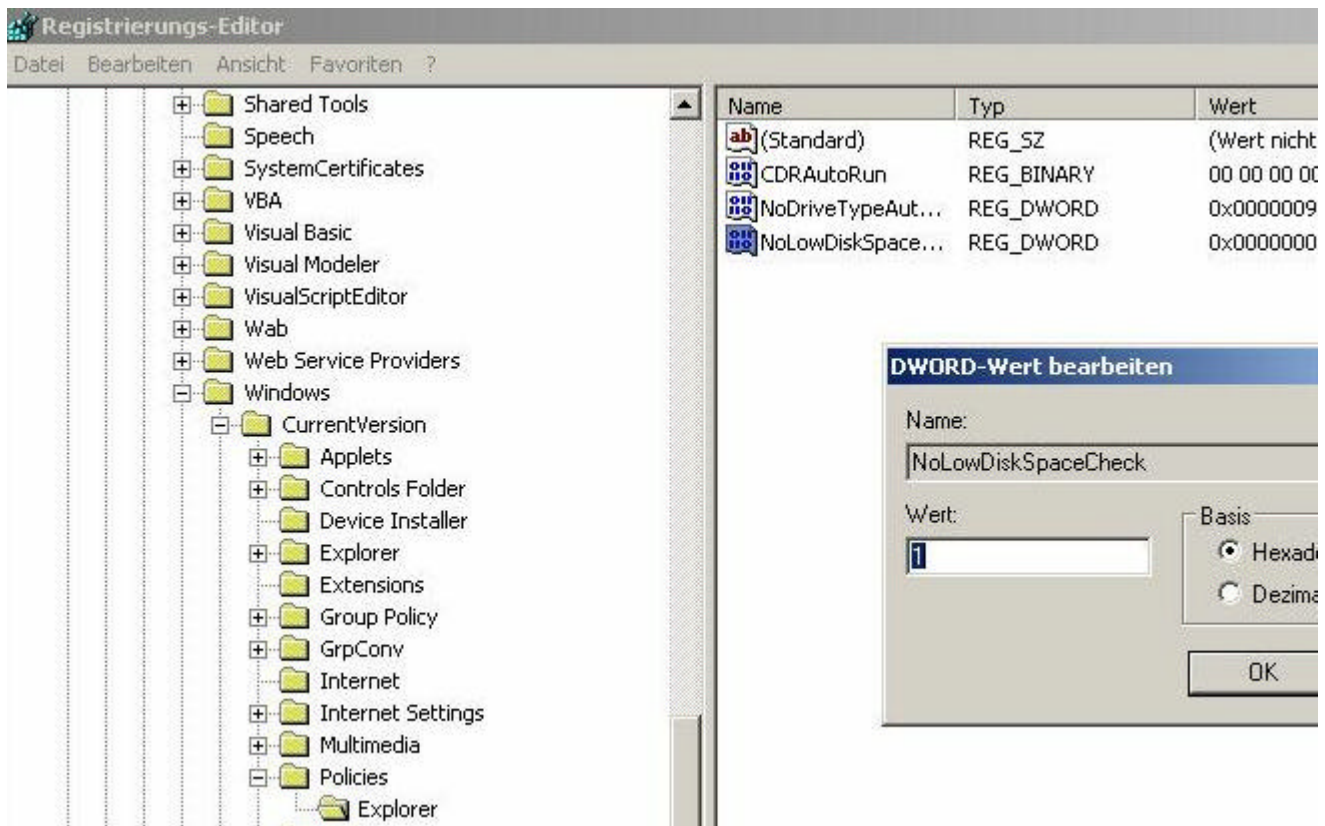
Registrierungs-Editor

Datei Bearbeiten Ansicht Favoriten ?

Shared Tools
Speech
SystemCertificates
VBA
Visual Basic
Visual Modeler
VisualScriptEditor
Wab
Web Service Providers
Windows
CurrentVersion
Applets
Controls Folder
Device Installer
Explorer
Extensions
Group Policy
GrpConv
Internet
Internet Settings
Multimedia
Policies
Explorer

| Name | Typ | Wert |
|---|---|---|
| (Standard) | REG_SZ | (Wert nicht |
| CDRAutoRun | REG_BINARY | 00 00 00 0 |
| NoDriveTypeAut... | REG_DWORD | 0x0000009 |
| NoLowDiskSpace... | REG_DWORD | 0x0000000 |

DWORD-Wert bearbeiten

Name:
NoLowDiskSpaceCheck

Wert:
1

Basis
Hexade
Dezima

OK